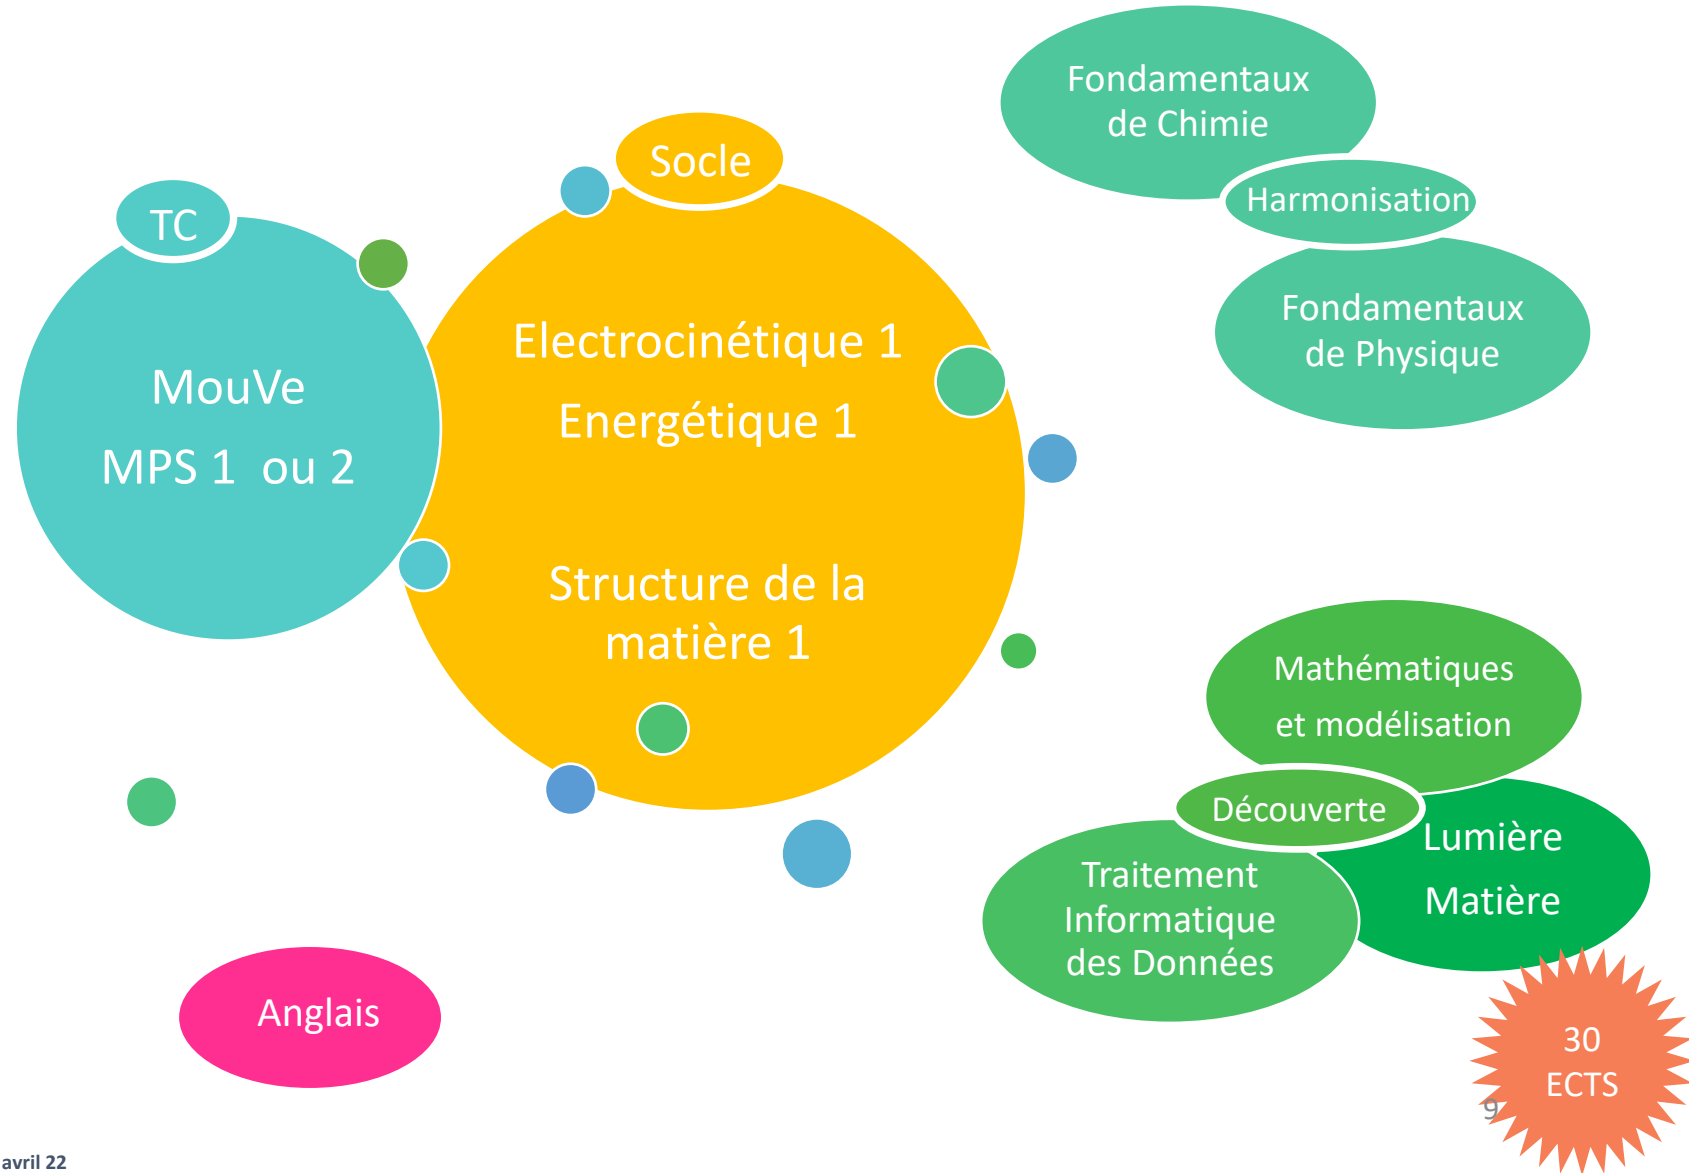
Fondamentaux de Chimie

Harmonisation

Fondamentaux de Physique

TC

MouVe

MPS 1 ou 2

Socle

Electrocinétique 1

Energétique 1

Structure de la matière 1

Mathématiques et modélisation

Découverte

Lumière

Matière

Traitement Informatique des Données

Anglais

30 ECTS

9

avril 22